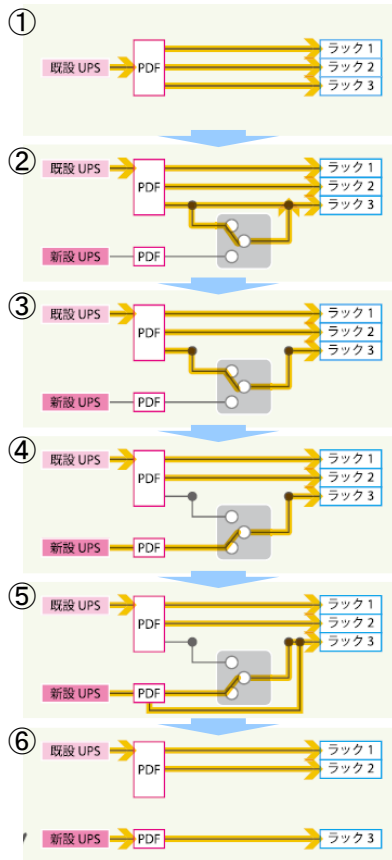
①
既設 UPS
PDF
ラック 1
ラック 2
ラック 3

②
既設 UPS
PDF
ラック 1
ラック 2
ラック 3
新設 UPS
PDF

③
既設 UPS
PDF
ラック 1
ラック 2
ラック 3
新設 UPS
PDF

④
既設 UPS
PDF
ラック 1
ラック 2
ラック 3
新設 UPS
PDF

⑤
既設 UPS
PDF
ラック 1
ラック 2
ラック 3
新設 UPS
PDF

⑥
既設 UPS
PDF
ラック 1
ラック 2
新設 UPS
PDF
ラック 3